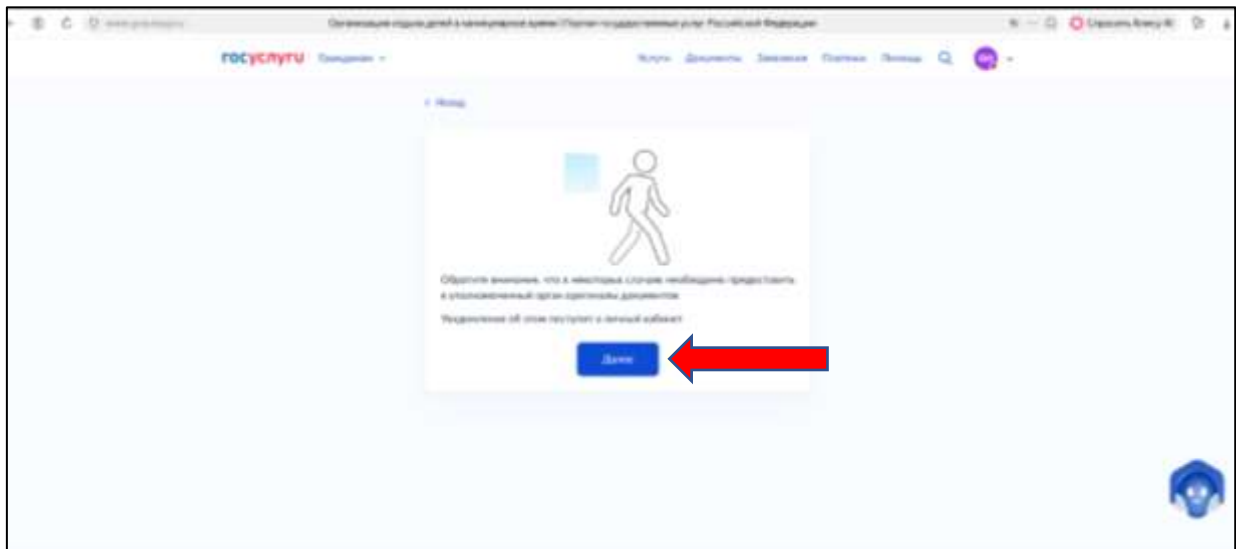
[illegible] Организация отдыха детей в каникулярное время | Портал государственных услуг Российской Федерации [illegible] Спросить Алису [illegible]

госуслуги Гражданам

Услуги Документы Заявления Платежи Помощь

< Назад

Обратите внимание, что в некоторых случаях необходимо предоставить в уполномоченный орган оригиналы документов

Уведомление об этом поступит в личный кабинет

Далее